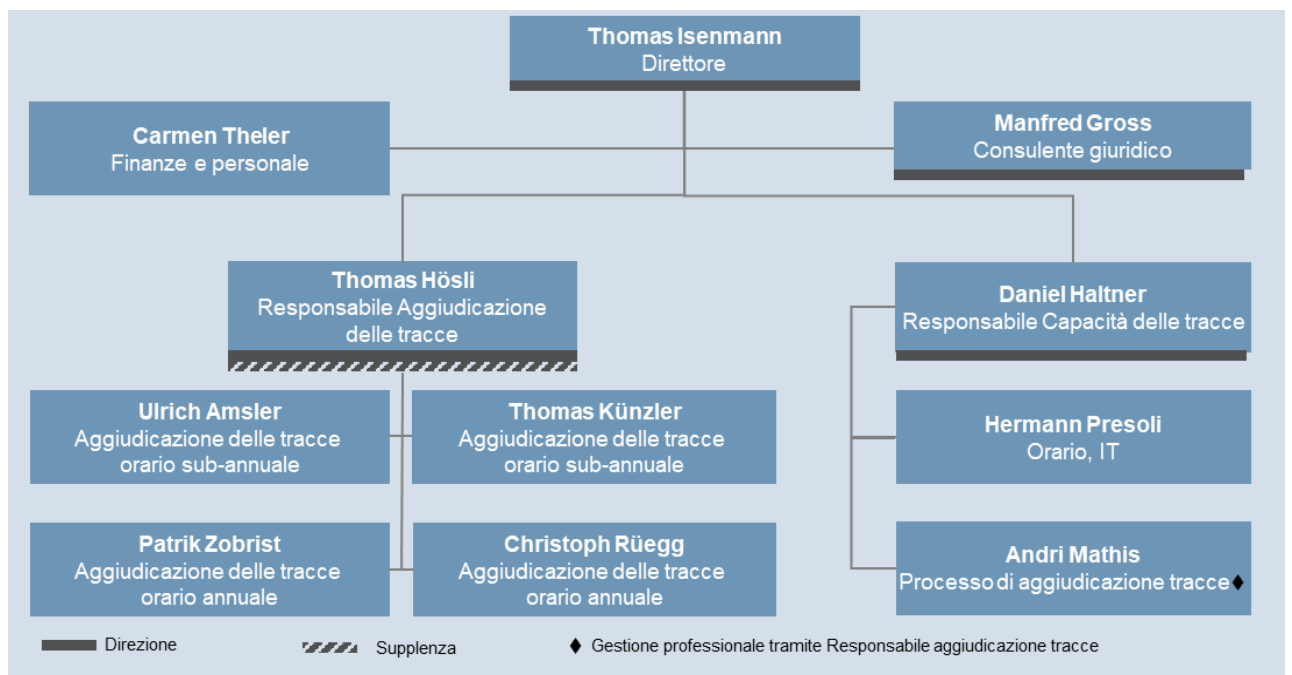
Thomas Isenmann
Direttore

Carmen Theler
Finanze e personale

Manfred Gross
Consulente giuridico

Thomas Hösli
Responsabile Aggiudicazione delle tracce

Daniel Haltner
Responsabile Capacità delle tracce

Ulrich Amsler
Aggiudicazione delle tracce orario sub-annuale

Thomas Künzler
Aggiudicazione delle tracce orario sub-annuale

Hermann Presoli
Orario, IT

Patrik Zobrist
Aggiudicazione delle tracce orario annuale

Christoph Rüegg
Aggiudicazione delle tracce orario annuale

Andri Mathis
Processo di aggiudicazione tracce ♦

Direzione

Supplenza

♦ Gestione professionale tramite Responsabile aggiudicazione tracce